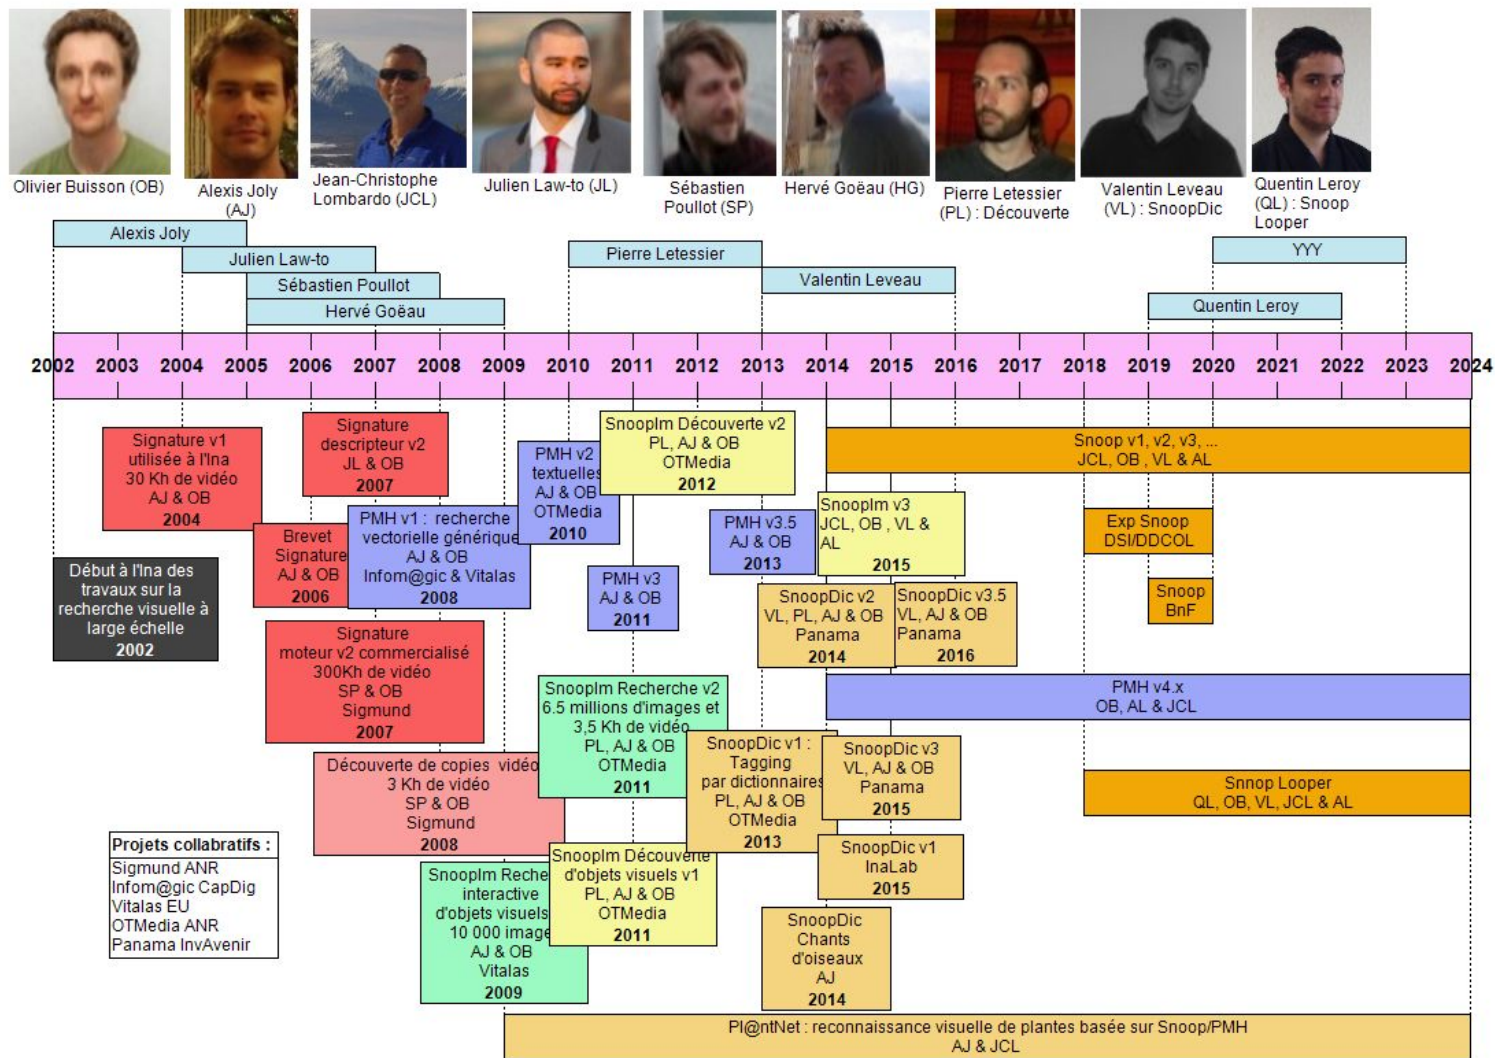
Olivier Buisson (OB)
Alexis Joly (AJ)
Jean-Christophe Lombardo (JCL)
Julien Law-to (JL)
Sébastien Poullot (SP)
Hervé Goëau (HG)
Pierre Letessier (PL) : Découverte
Valentin Leveau (VL) : SnoopDic
Quentin Leroy (QL) : Snoop Looper

Alexis Joly
Julien Law-to
Sébastien Poullot
Hervé Goëau
Pierre Letessier
Valentin Leveau
YYY
Quentin Leroy

2002 2003 2004 2005 2006 2007 2008 2009 2010 2011 2012 2013 2014 2015 2016 2017 2018 2019 2020 2021 2022 2023 2024

Signature v1 utilisée à l'Ina 30 Kh de vidéo AJ & OB 2004

Signature descripteur v2 JL & OB 2007

PMH v2 textuelles AJ & OB OTMedia 2010

SnoopIm Découverte v2 PL, AJ & OB OTMedia 2012

Snoop v1, v2, v3, ... JCL, OB , VL & AL

Début à l'Ina des travaux sur la recherche visuelle à large échelle 2002

Brevet Signature AJ & OB 2006

PMH v1 : recherche vectorielle générique AJ & OB Infom@gic & Vitalas 2008

PMH v3.5 AJ & OB 2013

SnoopIm v3 JCL, OB , VL & AL 2015

Exp Snoop DSI/DDCOL

PMH v3 AJ & OB 2011

SnoopDic v2 VL, PL, AJ & OB Panama 2014

SnoopDic v3.5 VL, AJ & OB Panama 2016

Snoop BnF

Signature moteur v2 commercialisé 300Kh de vidéo SP & OB Sigmund 2007

SnoopIm Recherche v2 6.5 millions d'images et 3,5 Kh de vidéo PL, AJ & OB OTMedia 2011

PMH v4.x OB, AL & JCL

Découverte de copies vidéo 3 Kh de vidéo SP & OB Sigmund 2008

SnoopDic v1 : Tagging par dictionnaires PL, AJ & OB OTMedia 2013

SnoopDic v3 VL, AJ & OB Panama 2015

Snnop Looper QL, OB, VL, JCL & AL

Projets collabratifs :
Sigmund ANR
Infom@gic CapDig
Vitalas EU
OTMedia ANR
Panama InvAvenir

SnoopIm Reche interactive d'objets visuels 10 000 image AJ & OB Vitalas 2009

SnoopIm Découverte d'objets visuels v1 PL, AJ & OB OTMedia 2011

SnoopDic v1 InaLab 2015

SnoopDic Chants d'oiseaux AJ 2014

Pl@ntNet : reconnaissance visuelle de plantes basée sur Snoop/PMH AJ & JCL